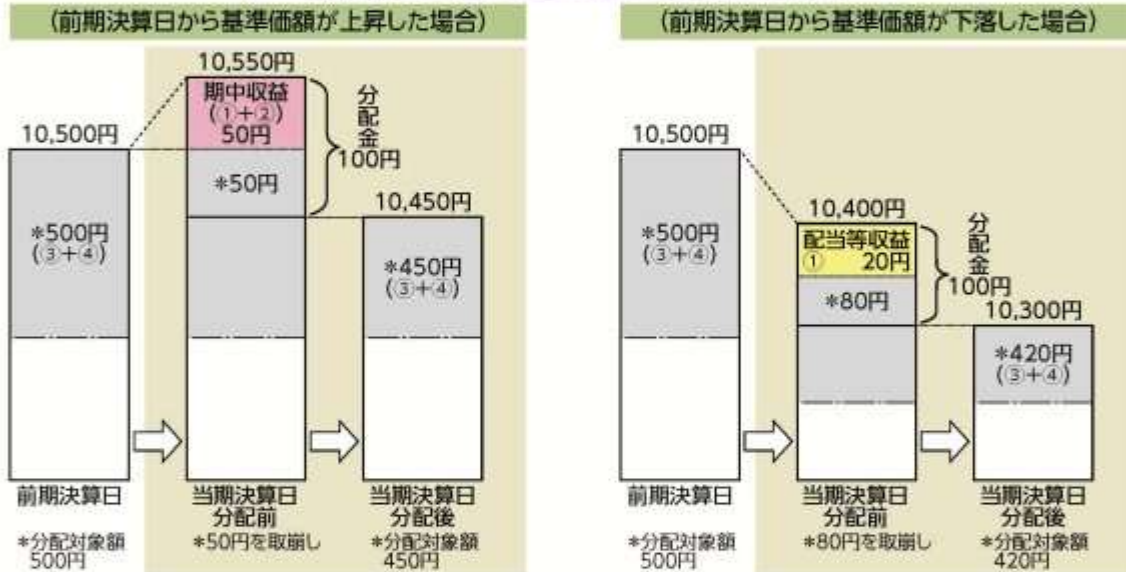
(前期決算日から基準価額が上昇した場合)

10,550円

期中収益 (①+②) 50円

分配金 100円

10,500円

*50円

10,450円

*500円 (③+④)

*450円 (③+④)

前期決算日

*分配対象額 500円

当期決算日 分配前

*50円を取崩し

当期決算日 分配後

*分配対象額 450円

(前期決算日から基準価額が下落した場合)

10,500円

10,400円

配当等収益 ① 20円

分配金 100円

*500円 (③+④)

*80円

10,300円

*420円 (③+④)

前期決算日

*分配対象額 500円

当期決算日 分配前

*80円を取崩し

当期決算日 分配後

*分配対象額 420円